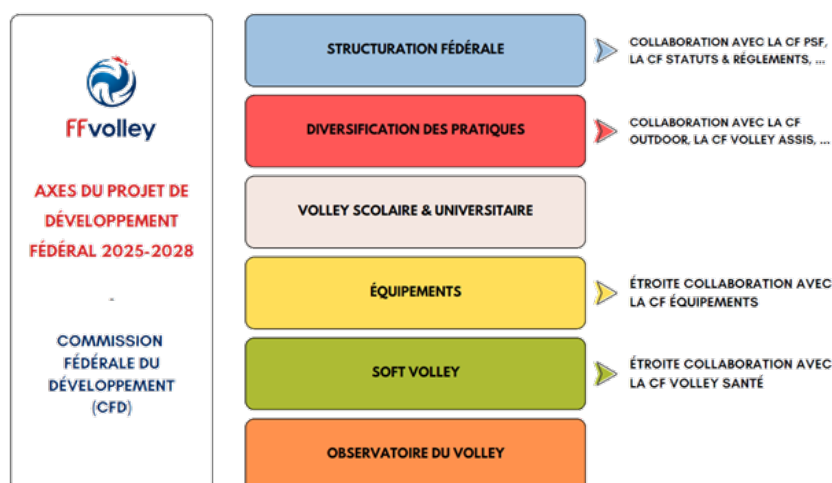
FFvolley

AXES DU PROJET DE DÉVELOPPEMENT FÉDÉRAL 2025-2028

-

COMMISSION FÉDÉRALE DU DÉVELOPPEMENT (CFD)

STRUCTURATION FÉDÉRALE

COLLABORATION AVEC LA CF PSF, LA CF STATUTS & RÉGLEMENTS, ...

DIVERSIFICATION DES PRATIQUES

COLLABORATION AVEC LA CF OUTDOOR, LA CF VOLLEY ASSIS, ...

VOLLEY SCOLAIRE & UNIVERSITAIRE

ÉQUIPEMENTS

ÉTROITE COLLABORATION AVEC LA CF ÉQUIPEMENTS

SOFT VOLLEY

ÉTROITE COLLABORATION AVEC LA CF VOLLEY SANTÉ

OBSERVATOIRE DU VOLLEY